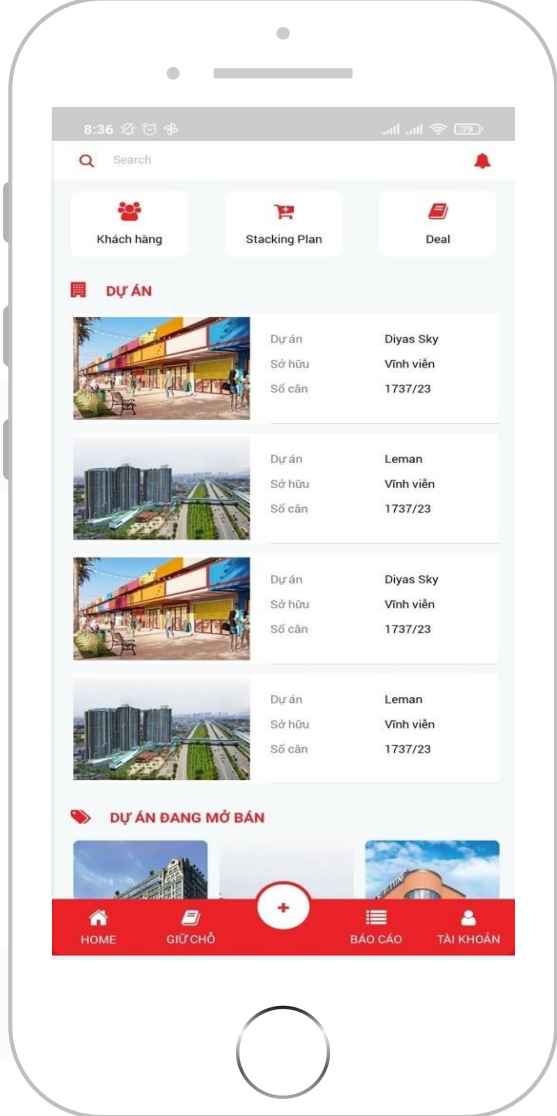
8:36

79

Search

Khách hàng

Stacking Plan

Deal

DỰ ÁN

Dự án Diyas Sky
Sở hữu Vĩnh viễn
Số căn 1737/23

Dự án Leman
Sở hữu Vĩnh viễn
Số căn 1737/23

Dự án Diyas Sky
Sở hữu Vĩnh viễn
Số căn 1737/23

Dự án Leman
Sở hữu Vĩnh viễn
Số căn 1737/23

DỰ ÁN ĐANG MỞ BÁN

HOME
GIỮ CHỖ
+
BÁO CÁO
TÀI KHOẢN